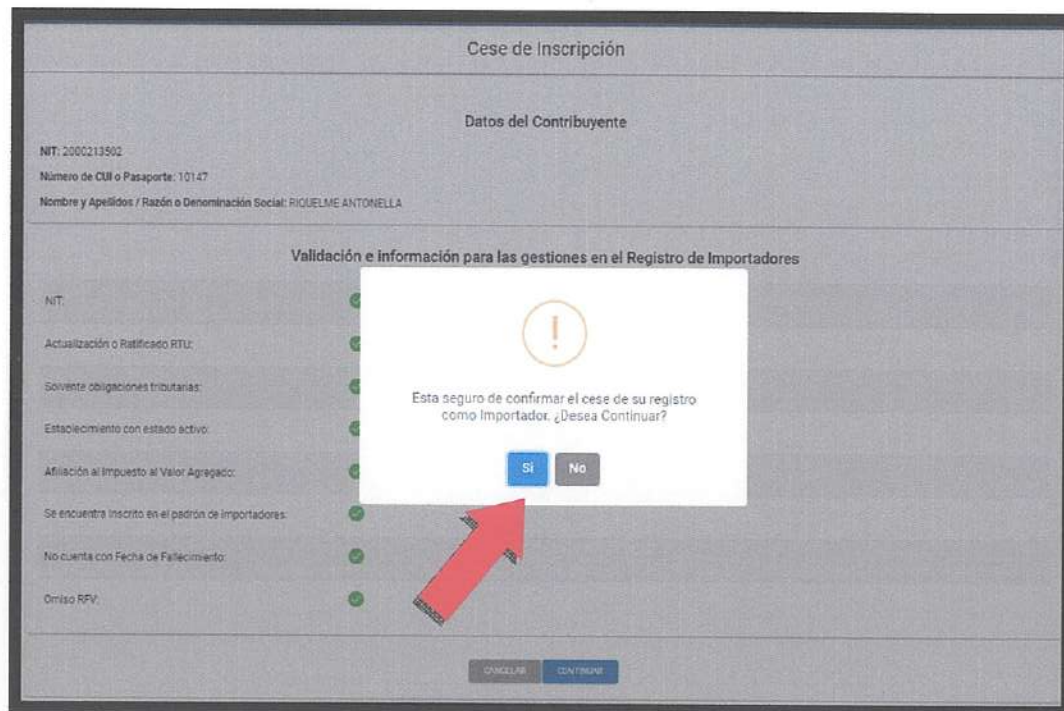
Cese de Inscripción

Datos del Contribuyente

NIT: 2000213502

Número de CUI o Pasaporte: 10147

Nombre y Apellidos / Razón o Denominación Social: RIQUELME ANTONELLA

Validación e información para las gestiones en el Registro de Importadores

NIT:

Actualización o Ratificado RTU:

Solvente obligaciones tributarias:

Establecimiento con estado activo:

Afiliación al Impuesto al Valor Agregado:

Se encuentra inscrito en el padrón de importadores:

No cuenta con Fecha de Fallecimiento:

Omiso RFV:

!

Esta seguro de confirmar el cese de su registro como Importador. ¿Desea Continuar?

Si No

CANCELAR CONTINUAR